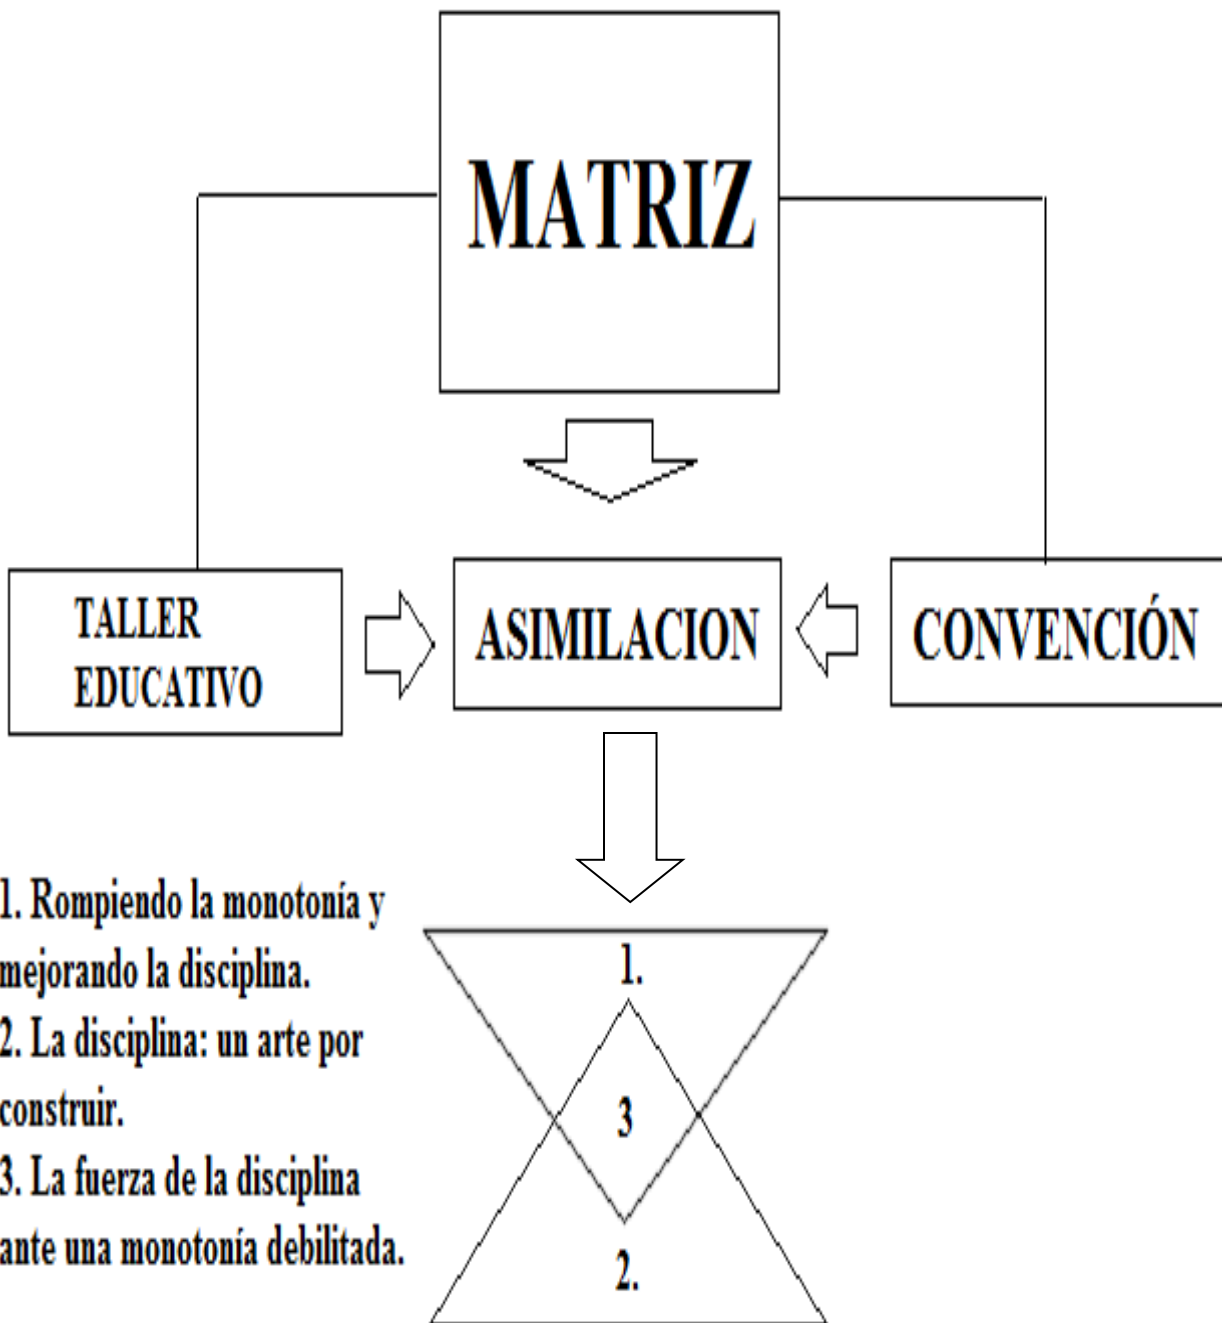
MATRIZ

TALLER EDUCATIVO

ASIMILACION

CONVENCIÓN

1. Rompiendo la monotonía y mejorando la disciplina.
2. La disciplina: un arte por construir.
3. La fuerza de la disciplina ante una monotonía debilitada.

1.

3

2.